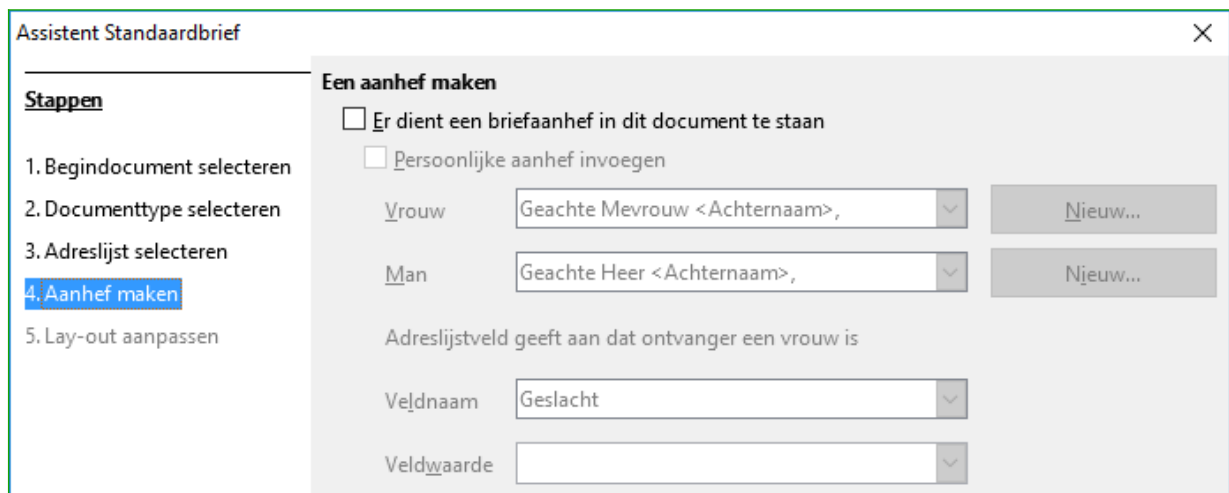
Assistent Standaardbrief

×

Stappen

1. Begindocument selecteren

2. Documenttype selecteren

3. Adreslijst selecteren

4. Aanhef maken

5. Lay-out aanpassen

Een aanhef maken

Er dient een briefaanhef in dit document te staan

Persoonlijke aanhef invoegen

Vrouw Geachte Mevrouw <Achternaam>, Nieuw...

Man Geachte Heer <Achternaam>, Nieuw...

Adreslijstveld geeft aan dat ontvanger een vrouw is

Veldnaam Geslacht

Veldwaarde